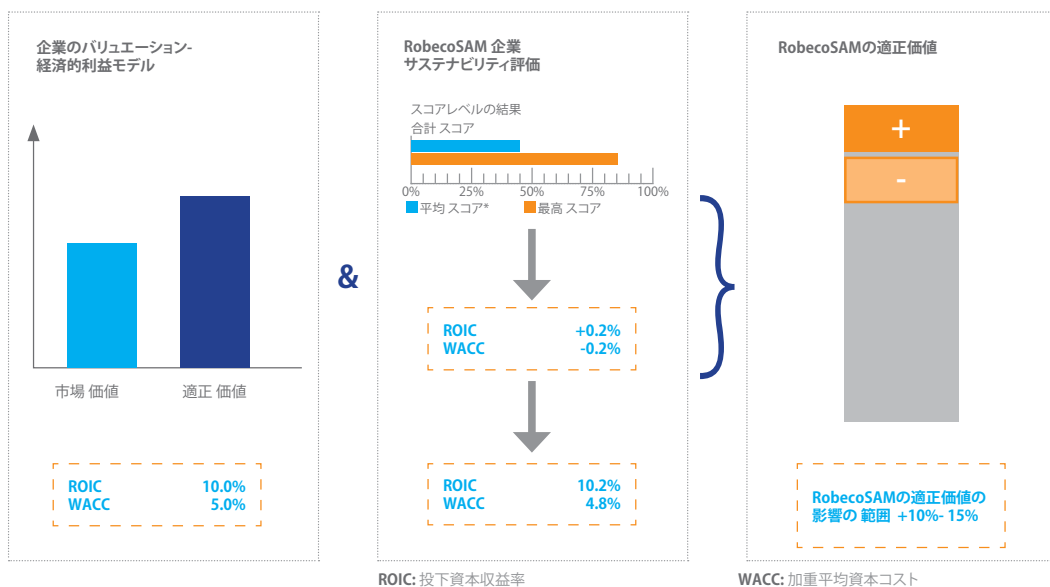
企業のバリュエーション-
経済的利益モデル

市場 価値
適正 価値

| ROIC | 10.0% |
|---|---|
| WACC | 5.0% |

&

RobecoSAM 企業
サステナビリティ評価

スコアレベルの結果
合計 スコア

0% 25% 50% 75% 100%

平均 スコア* 最高 スコア

| ROIC | +0.2% |
|---|---|
| WACC | -0.2% |

| ROIC | 10.2% |
|---|---|
| WACC | 4.8% |

ROIC: 投下資本収益率

RobecoSAMの適正価値

+
-

RobecoSAMの適正価値の影響の 範囲 +10%- 15%

WACC: 加重平均資本コスト